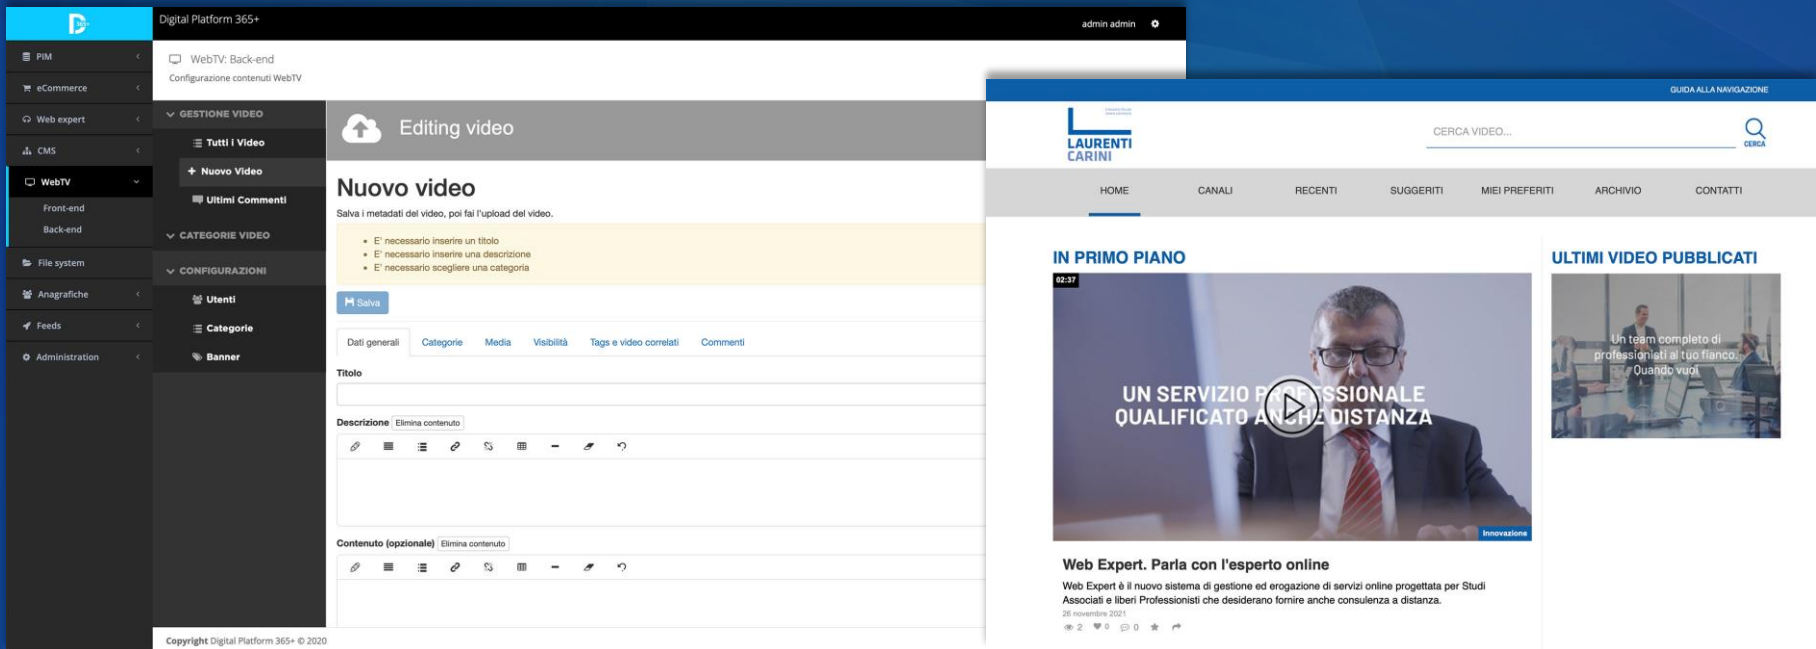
Digital Platform 365+
admin admin

PIM
eCommerce
Web expert
CMS
WebTV
Front-end
Back-end
File system
Anagrafiche
Feeds
Administration

WebTV: Back-end
Configurazione contenuti WebTV

GESTIONE VIDEO
Tutti i Video
Nuovo Video
Ultimi Commenti
CATEGORIE VIDEO
CONFIGURAZIONI
Utenti
Categorie
Banner

Editing video

Nuovo video
Salva i metadati del video, poi fai l'upload del video.

- E' necessario inserire un titolo
- E' necessario inserire una descrizione
- E' necessario scegliere una categoria

Salva

Dati generali | Categorie | Media | Visibilità | Tags e video correlati | Commenti

Titolo

Descrizione Elimina contenuto

Contenuto (opzionale) Elimina contenuto

Copyright Digital Platform 365+ © 2020

GUIDA ALLA NAVIGAZIONE

LAURENTI CARINI

CERCA VIDEO...
CERCA

HOME | CANALI | RECENTI | SUGGERITI | MIEI PREFERITI | ARCHIVIO | CONTATTI

IN PRIMO PIANO
02:37
UN SERVIZIO P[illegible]SSIONALE QUALIFICATO A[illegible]E DISTANZA
Innovazione

Web Expert. Parla con l'esperto online
Web Expert è il nuovo sistema di gestione ed erogazione di servizi online progettata per Studi Associati e liberi Professionisti che desiderano fornire anche consulenza a distanza.
26 novembre 2021
2 0 0

ULTIMI VIDEO PUBBLICATI
Un team completo di professionisti al tuo fianco. Quando vuoi